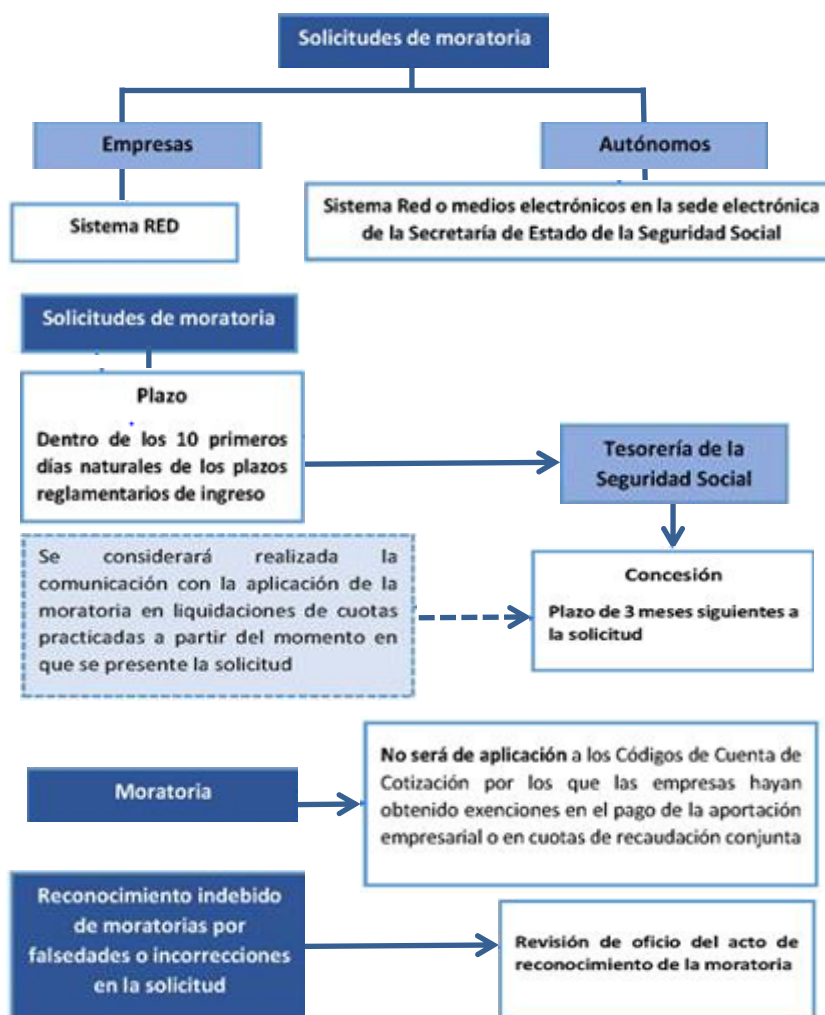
Solicitudes de moratoria

Empresas

Autónomos

Sistema RED

Sistema Red o medios electrónicos en la sede electrónica de la Secretaría de Estado de la Seguridad Social

Solicitudes de moratoria

Plazo

Dentro de los 10 primeros días naturales de los plazos reglamentarios de ingreso

Tesorería de la Seguridad Social

Se considerará realizada la comunicación con la aplicación de la moratoria en liquidaciones de cuotas practicadas a partir del momento en que se presente la solicitud

Concesión

Plazo de 3 meses siguientes a la solicitud

Moratoria

No será de aplicación a los Códigos de Cuenta de Cotización por los que las empresas hayan obtenido exenciones en el pago de la aportación empresarial o en cuotas de recaudación conjunta

Reconocimiento indebido de moratorias por falsedades o incorrecciones en la solicitud

Revisión de oficio del acto de reconocimiento de la moratoria